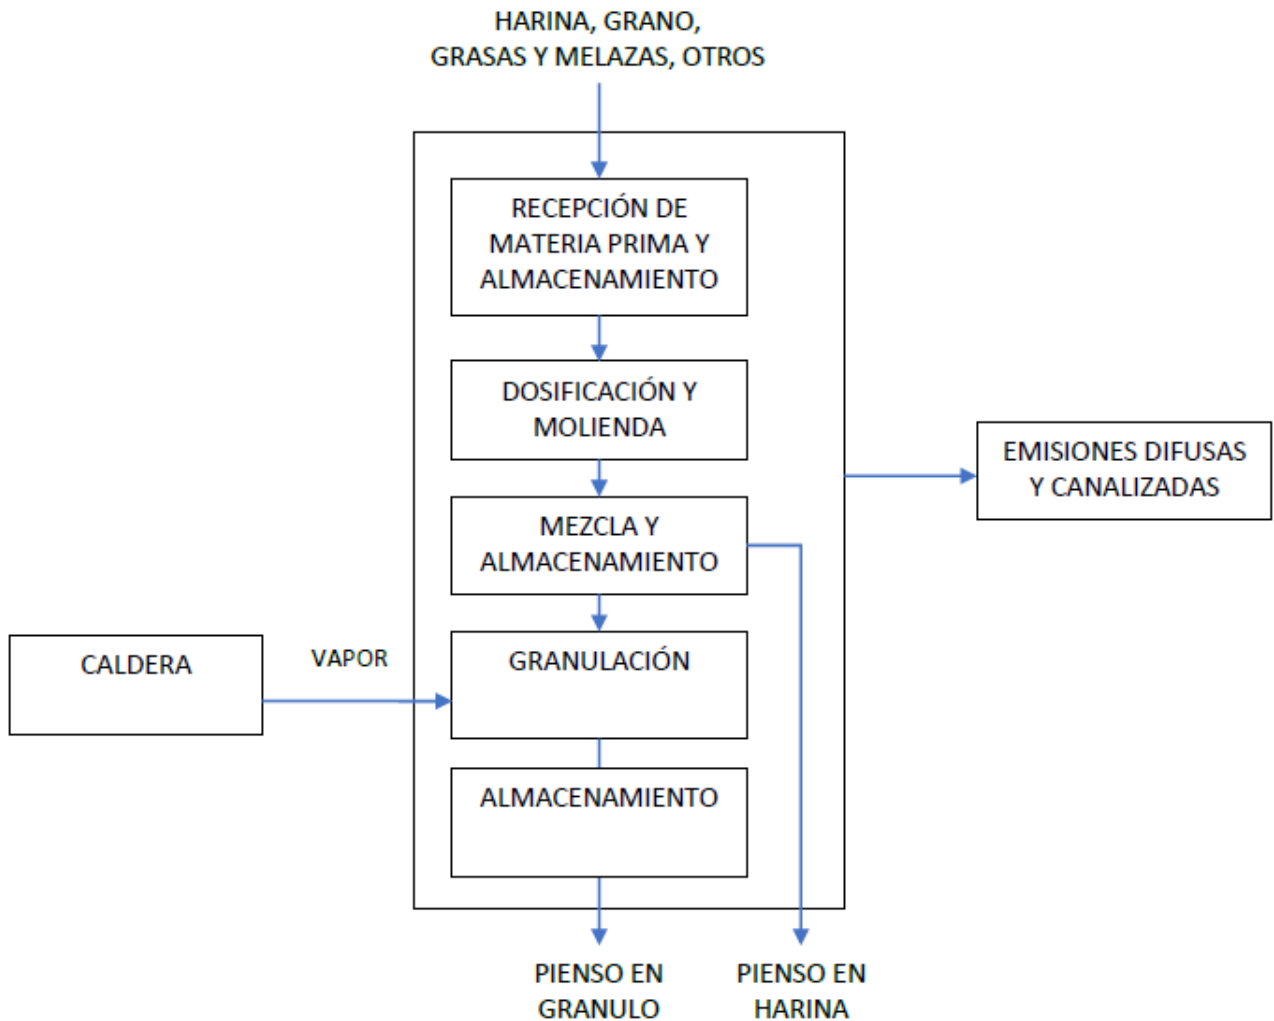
HARINA, GRANO, GRASAS Y MELAZAS, OTROS

RECEPCIÓN DE MATERIA PRIMA Y ALMACENAMIENTO

DOSIFICACIÓN Y MOLIENDA

MEZCLA Y ALMACENAMIENTO

GRANULACIÓN

ALMACENAMIENTO

EMISIONES DIFUSAS Y CANALIZADAS

CALDERA

VAPOR

PIENSO EN GRANULO

PIENSO EN HARINA